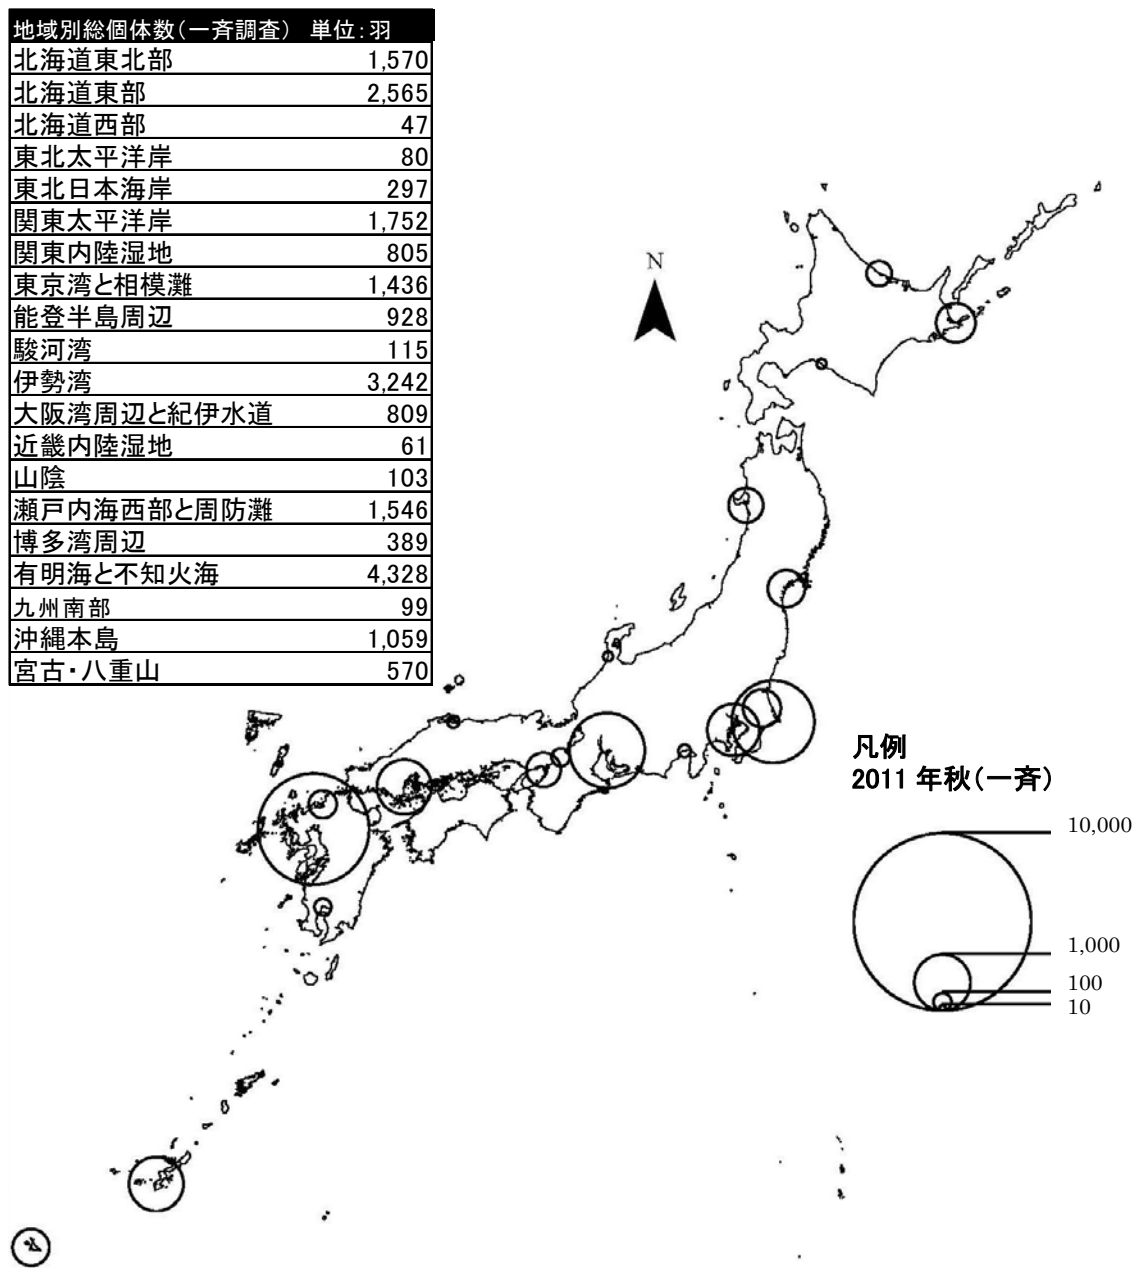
| 地域別総個体数(一斉調査) | 単位:羽 |
|---|---|
| 北海道東北部 | 1,570 |
| 北海道東部 | 2,565 |
| 北海道西部 | 47 |
| 東北太平洋岸 | 80 |
| 東北日本海岸 | 297 |
| 関東太平洋岸 | 1,752 |
| 関東内陸湿地 | 805 |
| 東京湾と相模灘 | 1,436 |
| 能登半島周辺 | 928 |
| 駿河湾 | 115 |
| 伊勢湾 | 3,242 |
| 大阪湾周辺と紀伊水道 | 809 |
| 近畿内陸湿地 | 61 |
| 山陰 | 103 |
| 瀬戸内海西部と周防灘 | 1,546 |
| 博多湾周辺 | 389 |
| 有明海と不知火海 | 4,328 |
| 九州南部 | 99 |
| 沖縄本島 | 1,059 |
| 宮古・八重山 | 570 |

N

凡例
2011 年秋(一斉)

10,000
1,000
100
10